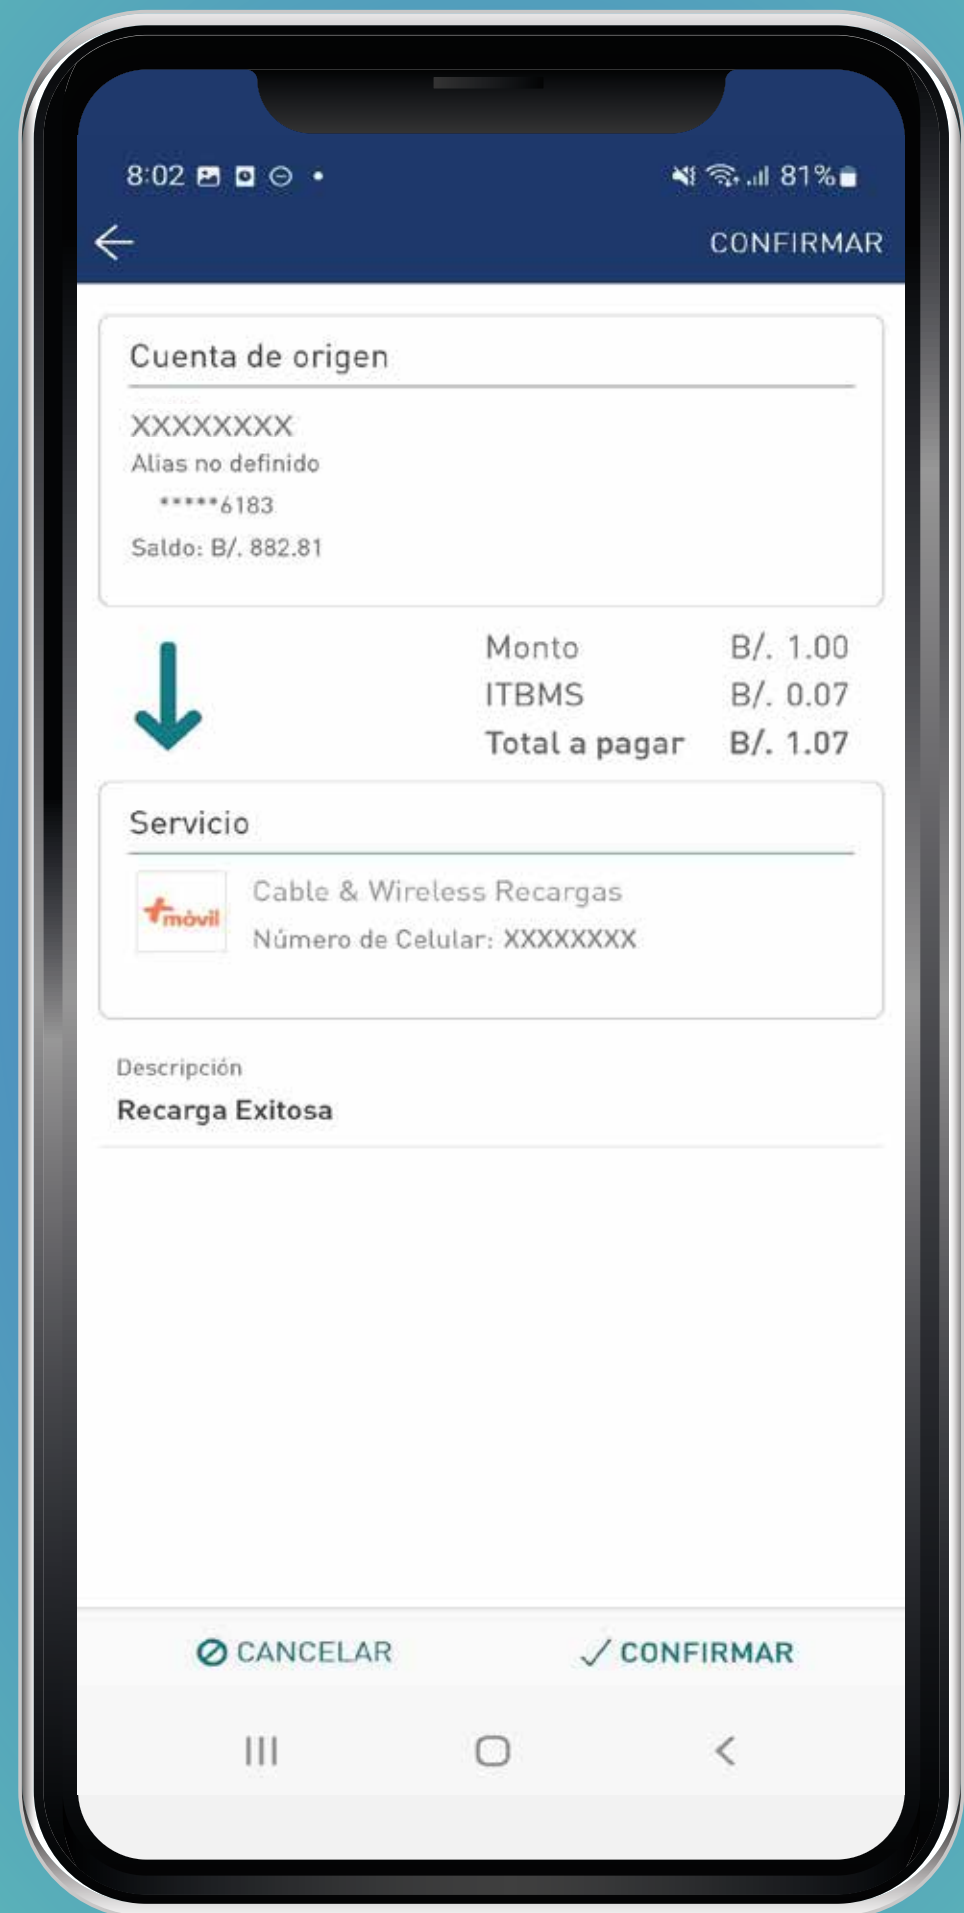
8:02 81%

CONFIRMAR

Cuenta de origen

XXXXXXXX
Alias no definido
\*\*\*\*\*6183
Saldo: B/. 882.81

| | |
|---|---|
| Monto | B/. 1.00 |
| ITBMS | B/. 0.07 |
| Total a pagar | B/. 1.07 |

Servicio

+móvil

Cable & Wireless Recargas
Número de Celular: XXXXXXXX

Descripción
Recarga Exitosa

CANCELAR
CONFIRMAR